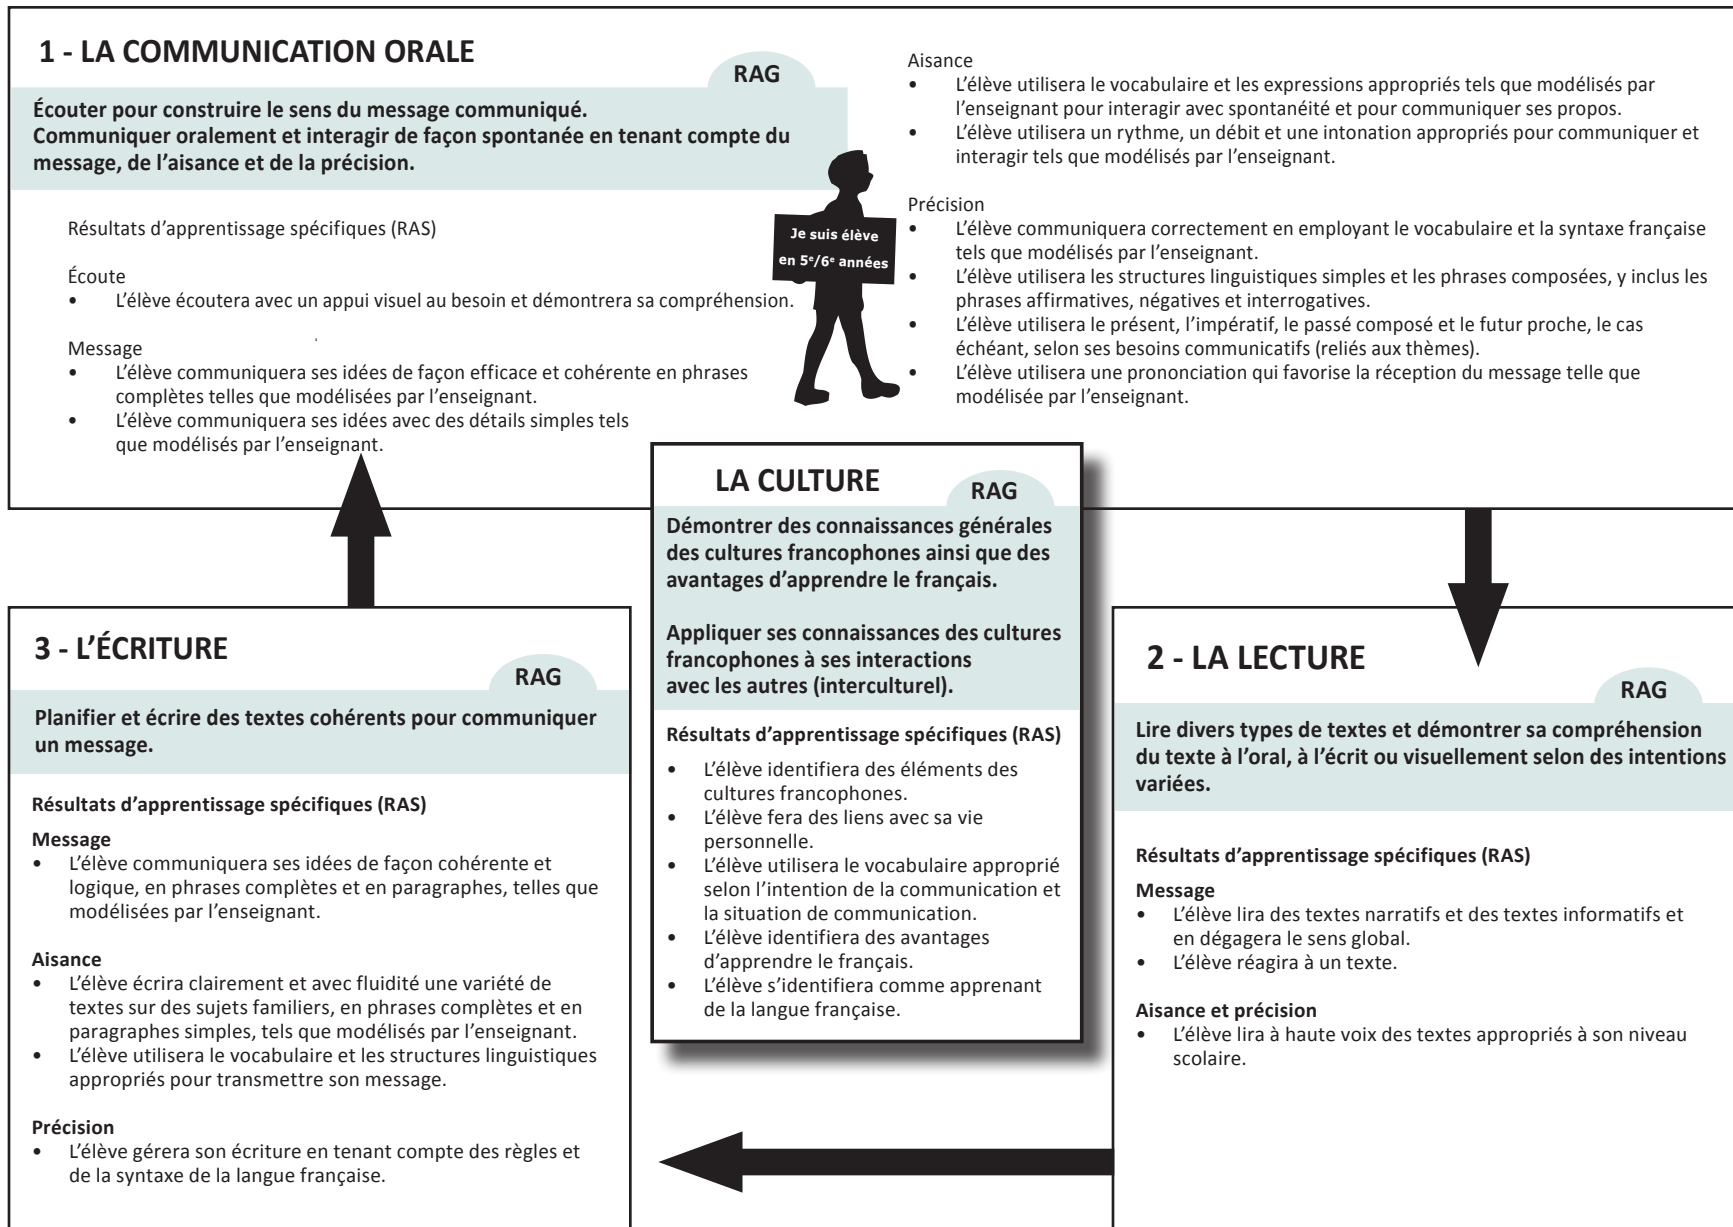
1 - LA COMMUNICATION ORALE

RAG

Écouter pour construire le sens du message communiqué.
Communiquer oralement et interagir de façon spontanée en tenant compte du message, de l'aisance et de la précision.

Résultats d'apprentissage spécifiques (RAS)

Écoute
• L'élève écoutera avec un appui visuel au besoin et démontrera sa compréhension.

Message
• L'élève communiquera ses idées de façon efficace et cohérente en phrases complètes telles que modélisées par l'enseignant.
• L'élève communiquera ses idées avec des détails simples tels que modélisés par l'enseignant.

Je suis élève en $5^e/6^e$ années

Aisance
• L'élève utilisera le vocabulaire et les expressions appropriés tels que modélisés par l'enseignant pour interagir avec spontanéité et pour communiquer ses propos.
• L'élève utilisera un rythme, un débit et une intonation appropriés pour communiquer et interagir tels que modélisés par l'enseignant.

Précision
• L'élève communiquera correctement en employant le vocabulaire et la syntaxe française tels que modélisés par l'enseignant.
• L'élève utilisera les structures linguistiques simples et les phrases composées, y inclus les phrases affirmatives, négatives et interrogatives.
• L'élève utilisera le présent, l'impératif, le passé composé et le futur proche, le cas échéant, selon ses besoins communicatifs (reliés aux thèmes).
• L'élève utilisera une prononciation qui favorise la réception du message telle que modélisée par l'enseignant.

LA CULTURE

RAG

Démontrer des connaissances générales des cultures francophones ainsi que des avantages d'apprendre le français.

Appliquer ses connaissances des cultures francophones à ses interactions avec les autres (interculturel).

Résultats d'apprentissage spécifiques (RAS)
• L'élève identifiera des éléments des cultures francophones.
• L'élève fera des liens avec sa vie personnelle.
• L'élève utilisera le vocabulaire approprié selon l'intention de la communication et la situation de communication.
• L'élève identifiera des avantages d'apprendre le français.
• L'élève s'identifiera comme apprenant de la langue française.

3 - L'ÉCRITURE

RAG

Planifier et écrire des textes cohérents pour communiquer un message.

Résultats d'apprentissage spécifiques (RAS)

Message
• L'élève communiquera ses idées de façon cohérente et logique, en phrases complètes et en paragraphes, telles que modélisées par l'enseignant.

Aisance
• L'élève écrira clairement et avec fluidité une variété de textes sur des sujets familiers, en phrases complètes et en paragraphes simples, tels que modélisés par l'enseignant.
• L'élève utilisera le vocabulaire et les structures linguistiques appropriés pour transmettre son message.

Précision
• L'élève gérera son écriture en tenant compte des règles et de la syntaxe de la langue française.

2 - LA LECTURE

RAG

Lire divers types de textes et démontrer sa compréhension du texte à l'oral, à l'écrit ou visuellement selon des intentions variées.

Résultats d'apprentissage spécifiques (RAS)

Message
• L'élève lira des textes narratifs et des textes informatifs et en dégagera le sens global.
• L'élève réagira à un texte.

Aisance et précision
• L'élève lira à haute voix des textes appropriés à son niveau scolaire.